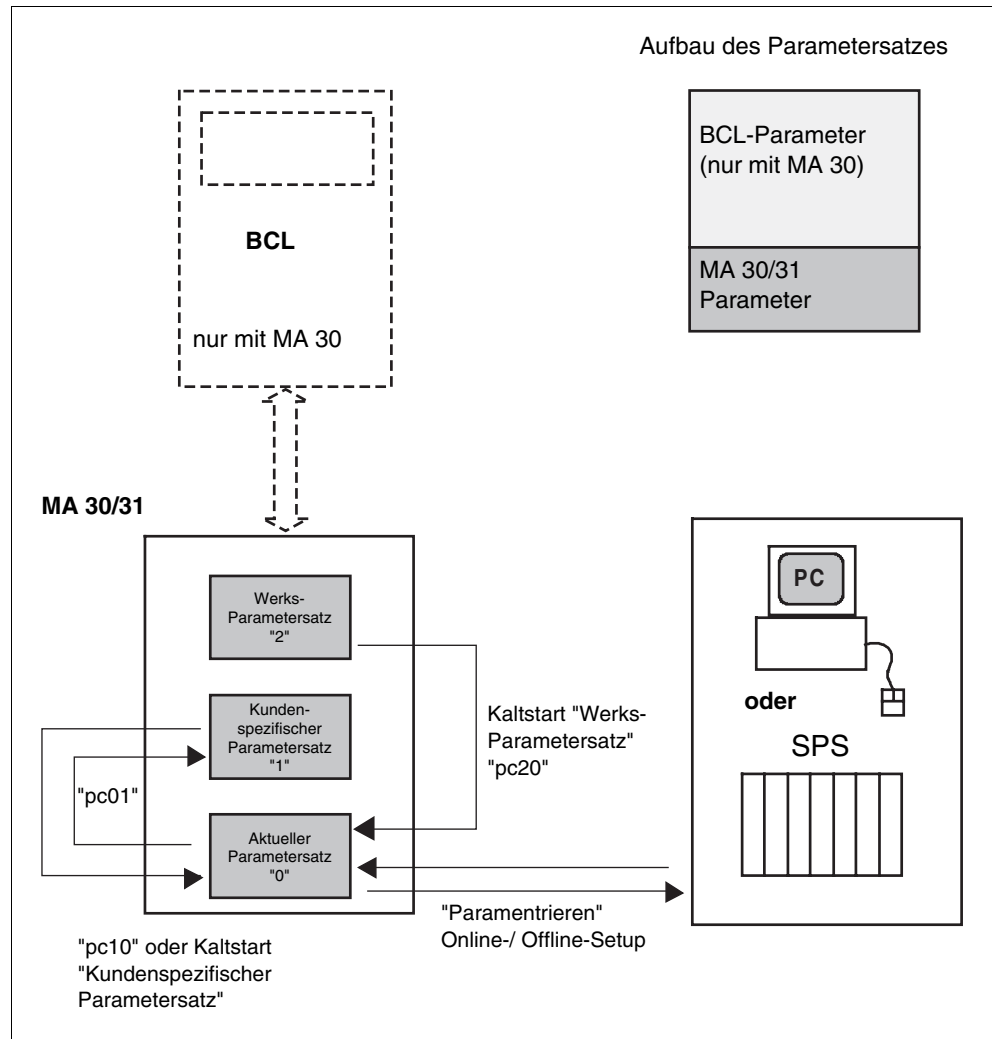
Aufbau des Parametersatzes

BCL-Parameter (nur mit MA 30)

MA 30/31 Parameter

BCL

nur mit MA 30

MA 30/31

Werks-Parametersatz "2"

Kunden-spezifischer Parametersatz "1"

Aktueller Parametersatz "0"

"pc01"

Kaltstart "Werks-Parametersatz" "pc20"

PC

oder

SPS

"Paramentrieren" Online-/ Offline-Setup

"pc10" oder Kaltstart "Kundenspezifischer Parametersatz"